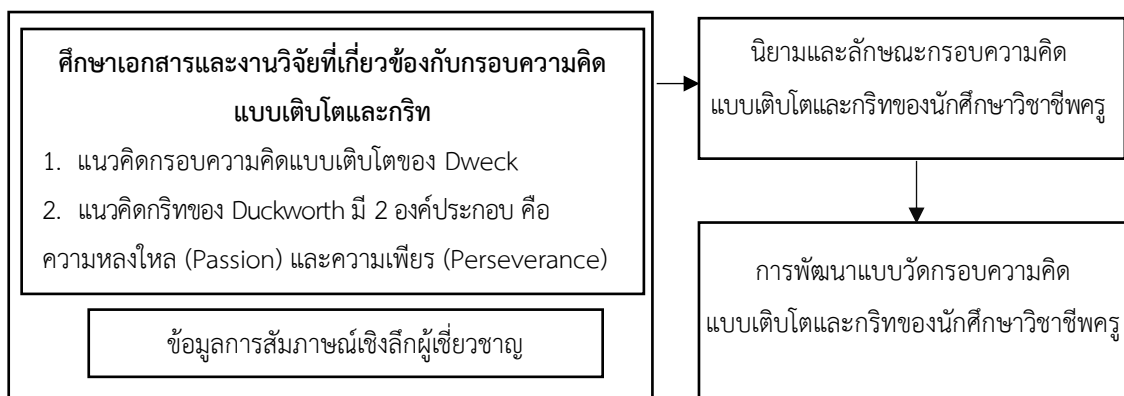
**ศึกษาเอกสารและงานวิจัยที่เกี่ยวข้องกับกรอบความคิดแบบเติบโตและกริท**

1. แนวคิดกรอบความคิดแบบเติบโตของ Dweck
2. แนวคิดกริทของ Duckworth มี 2 องค์ประกอบ คือ ความหลงใหล (Passion) และความเพียร (Perseverance)

ข้อมูลการสัมภาษณ์เชิงลึกผู้เชี่ยวชาญ

นิยามและลักษณะกรอบความคิดแบบเติบโตและกริทของนักศึกษาวิชาชีพครู

การพัฒนาแบบวัดกรอบความคิดแบบเติบโตและกริทของนักศึกษาวิชาชีพครู